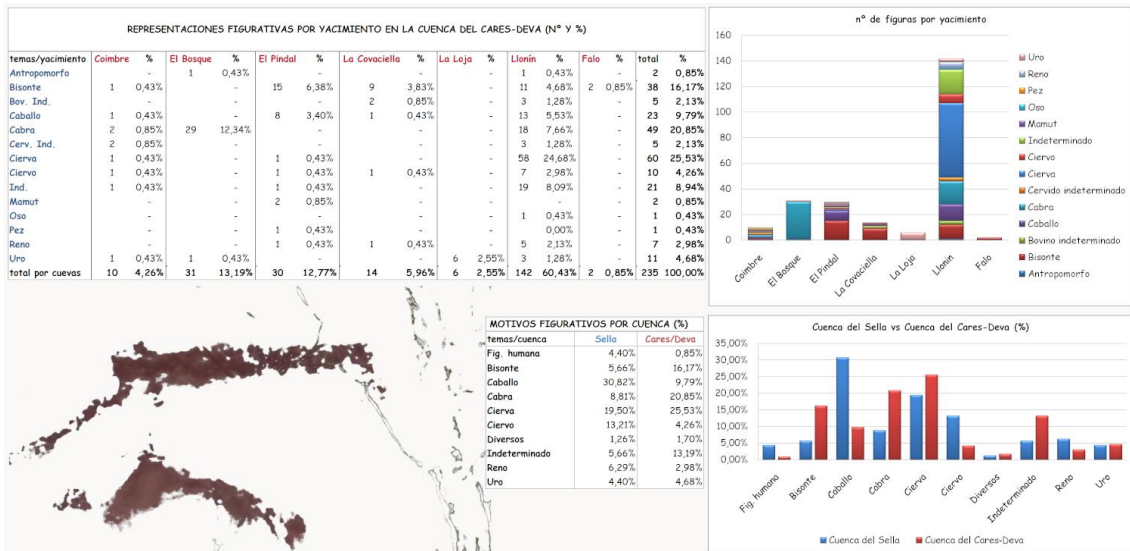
REPRESENTACIONES FIGURATIVAS POR YACIMIENTO EN LA CUENCA DEL CARES-DEVA (Nº Y %)

| temas/yacimiento | Coimbre | % | El Bosque | % | El Pindal | % | La Covaciella | % | La Loja | % | Llonín | % | Falo | % | total | % |
|---|---|---|---|---|---|---|---|---|---|---|---|---|---|---|---|---|
| Antropomorfo | | - | 1 | 0,43% | | - | | - | | - | 1 | 0,43% | | - | 2 | 0,85% |
| Bisonte | 1 | 0,43% | | - | 15 | 6,38% | 9 | 3,83% | | - | 11 | 4,68% | 2 | 0,85% | 38 | 16,17% |
| Bov. Ind. | | - | | - | | - | 2 | 0,85% | | - | 3 | 1,28% | | - | 5 | 2,13% |
| Caballo | 1 | 0,43% | | - | 8 | 3,40% | 1 | 0,43% | | - | 13 | 5,53% | | - | 23 | 9,79% |
| Cabra | 2 | 0,85% | 29 | 12,34% | | - | | - | | - | 18 | 7,66% | | - | 49 | 20,85% |
| Cerv. Ind. | 2 | 0,85% | | - | | - | | - | | - | 3 | 1,28% | | - | 5 | 2,13% |
| Cierva | 1 | 0,43% | | - | 1 | 0,43% | | - | | - | 58 | 24,68% | | - | 60 | 25,53% |
| Ciervo | 1 | 0,43% | | - | 1 | 0,43% | 1 | 0,43% | | - | 7 | 2,98% | | - | 10 | 4,26% |
| Ind. | 1 | 0,43% | | - | 1 | 0,43% | | - | | - | 19 | 8,09% | | - | 21 | 8,94% |
| Mamut | | - | | - | 2 | 0,85% | | - | | - | | - | | - | 2 | 0,85% |
| Oso | | - | | - | | - | | - | | - | 1 | 0,43% | | - | 1 | 0,43% |
| Pez | | - | | - | 1 | 0,43% | | - | | - | | 0,00% | | - | 1 | 0,43% |
| Reno | | - | | - | 1 | 0,43% | 1 | 0,43% | | - | 5 | 2,13% | | - | 7 | 2,98% |
| Uro | 1 | 0,43% | 1 | 0,43% | | - | | - | 6 | 2,55% | 3 | 1,28% | | - | 11 | 4,68% |
| total por cuevas | 10 | 4,26% | 31 | 13,19% | 30 | 12,77% | 14 | 5,96% | 6 | 2,55% | 142 | 60,43% | 2 | 0,85% | 235 | 100,00% |

nº de figuras por yacimiento

160, 140, 120, 100, 80, 60, 40, 20, 0

Coimbre, El Bosque, El Pindal, La Covaciella, La Loja, Llonín, Falo

Uro, Reno, Pez, Oso, Mamut, Indeterminado, Ciervo, Cierva, Cervido indeterminado, Cabra, Caballo, Bovino indeterminado, Bisonte, Antropomorfo

MOTIVOS FIGURATIVOS POR CUENCA (%)

| temas/cuenca | Sella | Cares/Deva |
|---|---|---|
| Fig. humana | 4,40% | 0,85% |
| Bisonte | 5,66% | 16,17% |
| Caballo | 30,82% | 9,79% |
| Cabra | 8,81% | 20,85% |
| Cierva | 19,50% | 25,53% |
| Ciervo | 13,21% | 4,26% |
| Diversos | 1,26% | 1,70% |
| Indeterminado | 5,66% | 13,19% |
| Reno | 6,29% | 2,98% |
| Uro | 4,40% | 4,68% |

Cuenca del Sella vs Cuenca del Cares-Deva (%)

35,00%, 30,00%, 25,00%, 20,00%, 15,00%, 10,00%, 5,00%, 0,00%

Fig. humana, Bisonte, Caballo, Cabra, Cierva, Ciervo, Diversos, Indeterminado, Reno, Uro

Cuenca del Sella, Cuenca del Cares-Deva